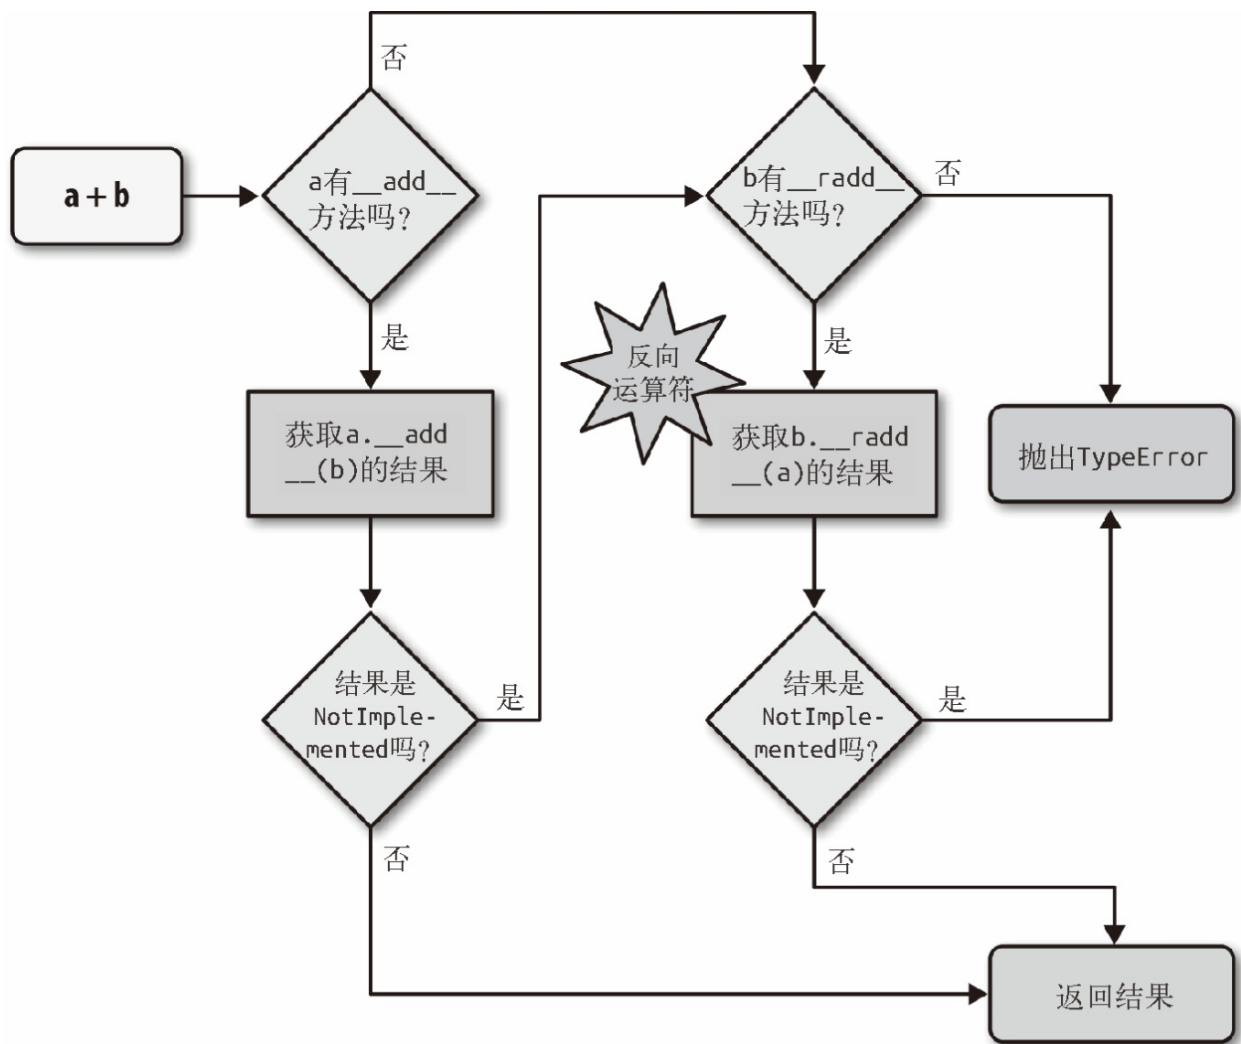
a + b

a有__add__方法吗?

否

是

获取a.__add__(b)的结果

结果是NotImplemented吗?

是

否

b有__radd__方法吗?

否

是

反向运算符

获取b.__radd__(a)的结果

结果是NotImplemented吗?

是

否

抛出TypeError

返回结果